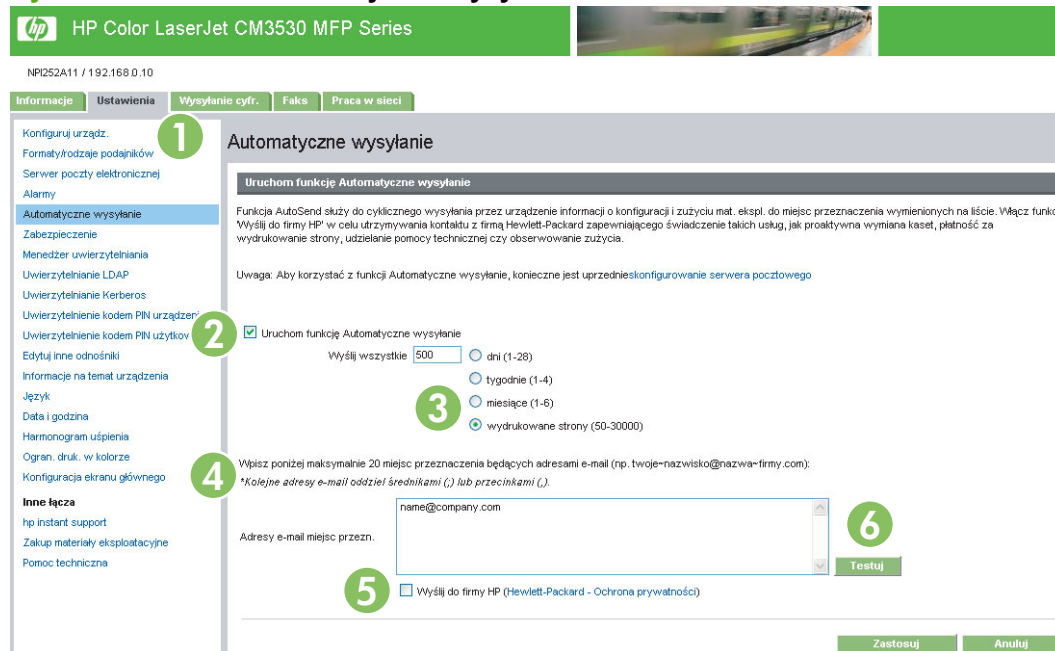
HP Color LaserJet CM3530 MFP Series

NPI252A11 / 192.168.0.10

Informacje | Ustawienia | Wysyłanie cyfr. | Faks | Praca w sieci

Konfiguruj urządz.
Formaty/rodzaje podajników
Serwer poczty elektronicznej
Alarmy
Automatyczne wysyłanie
Zabezpieczenie
Menedżer uwierzytelniania
Uwierzytelnianie LDAP
Uwierzytelnianie Kerberos
Uwierzytelnienie kodem PIN urządzeń
Uwierzytelnienie kodem PIN użytkow
Edytuj inne odnośniki
Informacje na temat urządzenia
Język
Data i godzina
Harmonogram uśpienia
Ogran. druk. w kolorze
Konfiguracja ekranu głównego

Inne łącza
hp instant support
Zakup materiały eksploatacyjne
Pomoc techniczna

1

Automatyczne wysyłanie

Uruchom funkcję Automatyczne wysyłanie

Funkcja AutoSend służy do cyklicznego wysyłania przez urządzenie informacji o konfiguracji i zużyciu mat. ekspl. do miejsc przeznaczenia wymienionych na liście. Włącz funk 'Wyślij do firmy HP' w celu utrzymywania kontaktu z firmą Hewlett-Packard zapewniającego świadczenie takich usług, jak proaktywna wymiana kaset, płatność za wydrukowanie strony, udzielanie pomocy technicznej czy obserwowanie zużycia.

Uwaga: Aby korzystać z funkcji Automatyczne wysyłanie, konieczne jest uprzednieskonfigurowanie serwera pocztowego

2

Uruchom funkcję Automatyczne wysyłanie

Wyślij wszystkie 500

dni (1-28)
tygodnie (1-4)
miesiące (1-6)
wydrukowane strony (50-30000)

3

4

Wpisz poniżej maksymalnie 20 miejsc przeznaczenia będących adresami e-mail (np. twoje~nazwisko@nazwa~firmy.com):
*Kolejne adresy e-mail oddziel średnikami (;) lub przecinkami (,).

Adresy e-mail miejsc przezn.

name@company.com

6

Testuj

5

Wyślij do firmy HP (Hewlett-Packard - Ochrona prywatności)

Zastosuj | Anuluj